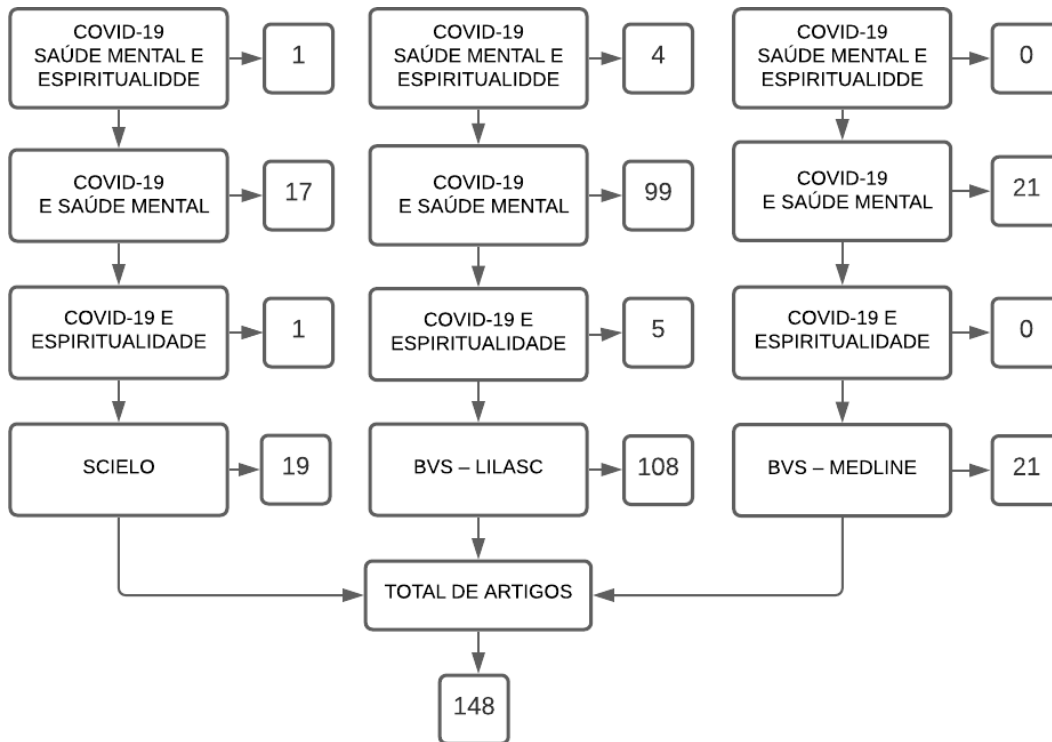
COVID-19 SAÚDE MENTAL E ESPIRITUALIDDE

1

COVID-19 E SAÚDE MENTAL

17

COVID-19 E ESPIRITUALIDADE

1

SCIELO

19

COVID-19 SAÚDE MENTAL E ESPIRITUALIDDE

4

COVID-19 E SAÚDE MENTAL

99

COVID-19 E ESPIRITUALIDADE

5

BVS – LILASC

108

COVID-19 SAÚDE MENTAL E ESPIRITUALIDDE

0

COVID-19 E SAÚDE MENTAL

21

COVID-19 E ESPIRITUALIDADE

0

BVS – MEDLINE

21

TOTAL DE ARTIGOS

148